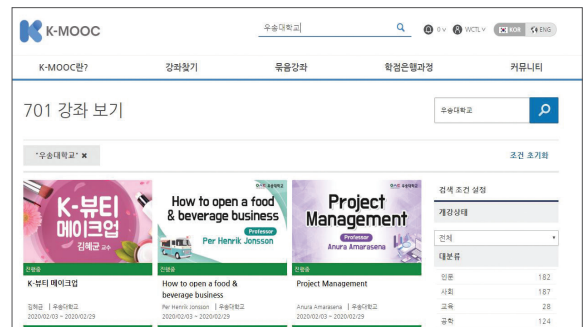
K-MOOC

우송대학교

0 ∨ WCTL ∨ KOR ENG

K-MOOC란? 강좌찾기 묶음강좌 학점은행과정 커뮤니티

701 강좌 보기

우송대학교

"우송대학교" ✖

조건 초기화

K-뷰티 메이크업 김혜균 교수

진행중

K-뷰티 메이크업

김혜균 | 우송대학교

2020/02/03 ~ 2020/02/29

How to open a food & beverage business

Professor Per Henrik Jonsson

진행중

How to open a food & beverage business

Per Henrik Jonsson | 우송대학교

2020/02/03 ~ 2020/02/29

Project Management

Professor Anura Amarasena

진행중

Project Management

Anura Amarasena | 우송대학교

2020/02/03 ~ 2020/02/29

검색 조건 설정

개강상태

전체

대분류

| 인문 | 182 |
|---|---|
| 사회 | 187 |
| 교육 | 28 |
| 공학 | 124 |